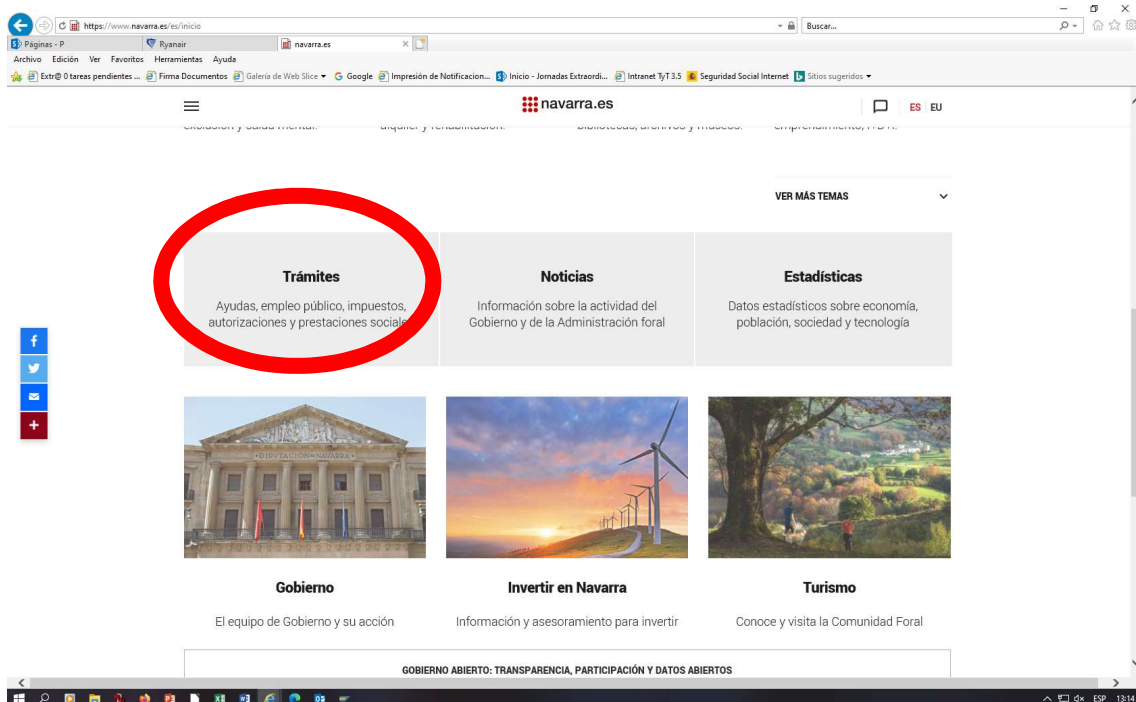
https://www.navarra.es/es/inicio
Buscar...
Páginas - P
Ryanair
navarra.es
Archivo Edición Ver Favoritos Herramientas Ayuda
Extr@ 0 tareas pendientes ... Firma Documentos Galería de Web Slice Google Impresión de Notificacion... Inicio - Jornadas Extraordi... Intranet TyT 3.5 Seguridad Social Internet Sitios sugeridos

navarra.es
ES EU

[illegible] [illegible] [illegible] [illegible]

VER MÁS TEMAS

Trámites
Ayudas, empleo público, impuestos, autorizaciones y prestaciones sociales

Noticias
Información sobre la actividad del Gobierno y de la Administración foral

Estadísticas
Datos estadísticos sobre economía, población, sociedad y tecnología

DIPUTACION · NAVARRA

Gobierno
El equipo de Gobierno y su acción

Invertir en Navarra
Información y asesoramiento para invertir

Turismo
Conoce y visita la Comunidad Foral

GOBIERNO ABIERTO: TRANSPARENCIA, PARTICIPACIÓN Y DATOS ABIERTOS

ESP 13:14